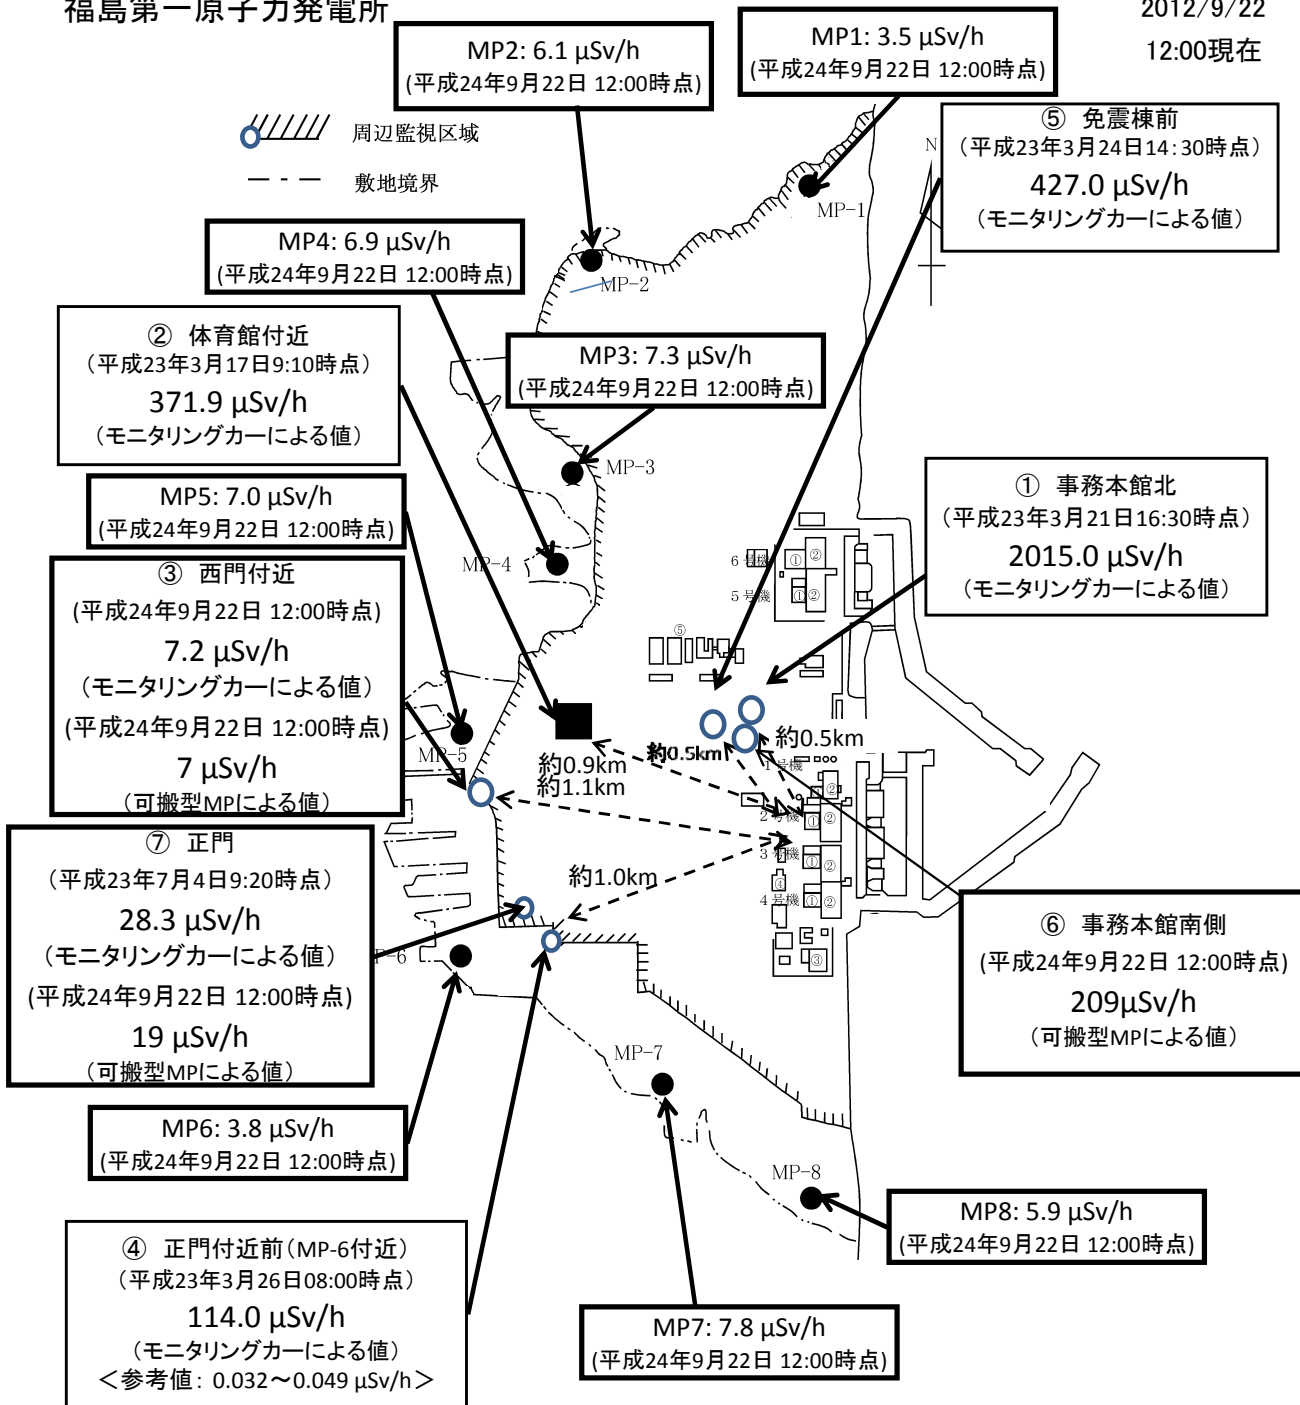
福島第一原子力発電所

2012/9/22
12:00現在

MP2: 6.1 μSv/h
(平成24年9月22日 12:00時点)

MP1: 3.5 μSv/h
(平成24年9月22日 12:00時点)

周辺監視区域

敷地境界

⑤ 免震棟前
(平成23年3月24日14:30時点)
427.0 μSv/h
(モニタリングカーによる値)

N

MP-1

MP4: 6.9 μSv/h
(平成24年9月22日 12:00時点)

MP-2

② 体育館付近
(平成23年3月17日9:10時点)
371.9 μSv/h
(モニタリングカーによる値)

MP3: 7.3 μSv/h
(平成24年9月22日 12:00時点)

MP-3

MP5: 7.0 μSv/h
(平成24年9月22日 12:00時点)

① 事務本館北
(平成23年3月21日16:30時点)
2015.0 μSv/h
(モニタリングカーによる値)

③ 西門付近
(平成24年9月22日 12:00時点)
7.2 μSv/h
(モニタリングカーによる値)
(平成24年9月22日 12:00時点)
7 μSv/h
(可搬型MPによる値)

MP-4

6号機
5号機
⑤

約0.5km
約0.5km
約0.9km
約1.1km

MP-5

1号機
2号機
3号機
4号機

⑦ 正門
(平成23年7月4日9:20時点)
28.3 μSv/h
(モニタリングカーによる値)
(平成24年9月22日 12:00時点)
19 μSv/h
(可搬型MPによる値)

約1.0km

⑥ 事務本館南側
(平成24年9月22日 12:00時点)
209μSv/h
(可搬型MPによる値)

P-6

MP-7

MP6: 3.8 μSv/h
(平成24年9月22日 12:00時点)

MP-8

MP8: 5.9 μSv/h
(平成24年9月22日 12:00時点)

④ 正門付近前(MP-6付近)
(平成23年3月26日08:00時点)
114.0 μSv/h
(モニタリングカーによる値)
<参考値: 0.032~0.049 μSv/h>

MP7: 7.8 μSv/h
(平成24年9月22日 12:00時点)